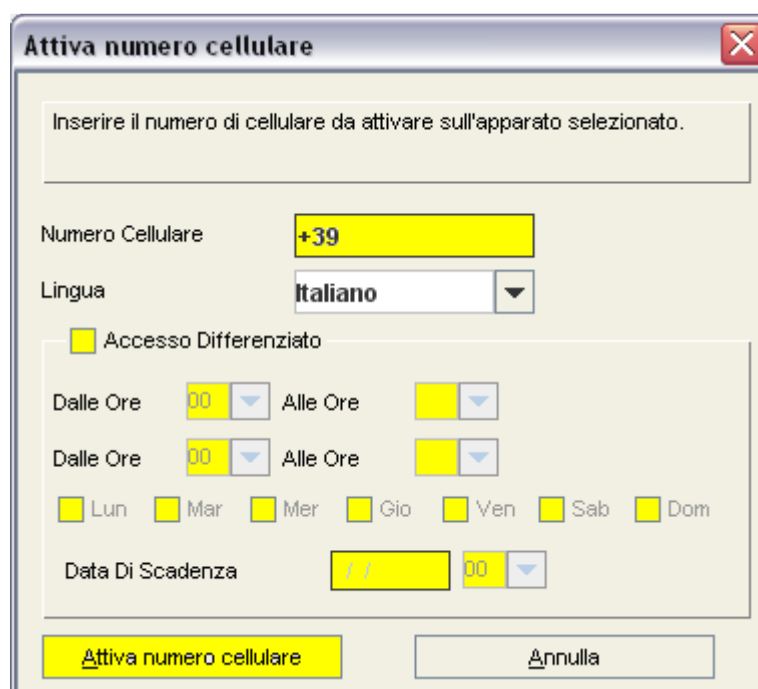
Attiva numero cellulare

Inserire il numero di cellulare da attivare sull'apparato selezionato.

Numero Cellulare +39

Lingua Italiano

Accesso Differenziato

Dalle Ore 00 Alle Ore

Dalle Ore 00 Alle Ore

Lun Mar Mer Gio Ven Sab Dom

Data Di Scadenza / / 00

Attiva numero cellulare

Annulla